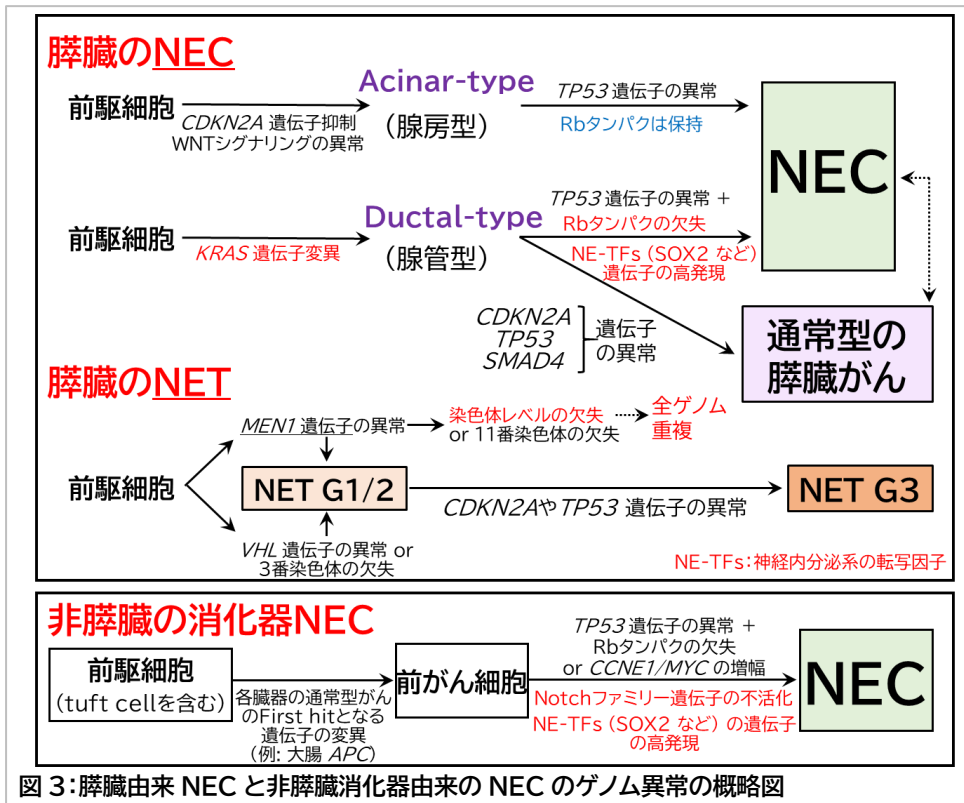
膵臓のNEC

前駆細胞

$CDKN2A$ 遺伝子抑制
WNTシグナリングの異常

Acinar-type
（腺房型）

$TP53$ 遺伝子の異常
Rbタンパクは保持

NEC

前駆細胞

$KRAS$ 遺伝子変異

Ductal-type
（腺管型）

$TP53$ 遺伝子の異常 ＋
Rbタンパクの欠失

NE-TFs（SOX2 など）
遺伝子の高発現

$CDKN2A$
$TP53$
$SMAD4$
遺伝子
の異常

通常型の
膵臓がん

膵臓のNET

$MEN1$ 遺伝子の異常

染色体レベルの欠失
or 11番染色体の欠失

全ゲノム
重複

前駆細胞

NET G1/2

$CDKN2A$や$TP53$ 遺伝子の異常

NET G3

$VHL$ 遺伝子の異常 or
3番染色体の欠失

NE-TFs：神経内分泌系の転写因子

非膵臓の消化器NEC

前駆細胞
（tuft cellを含む）

各臓器の通常型がん
のFirst hitとなる
遺伝子の変異
（例: 大腸 $APC$）

前がん細胞

$TP53$ 遺伝子の異常 ＋
Rbタンパクの欠失
or $CCNE1/MYC$ の増幅

Notchファミリー遺伝子の不活化
NE-TFs（SOX2 など）の遺伝子
の高発現

NEC

図 3：膵臓由来 NEC と非膵臓消化器由来の NEC のゲノム異常の概略図